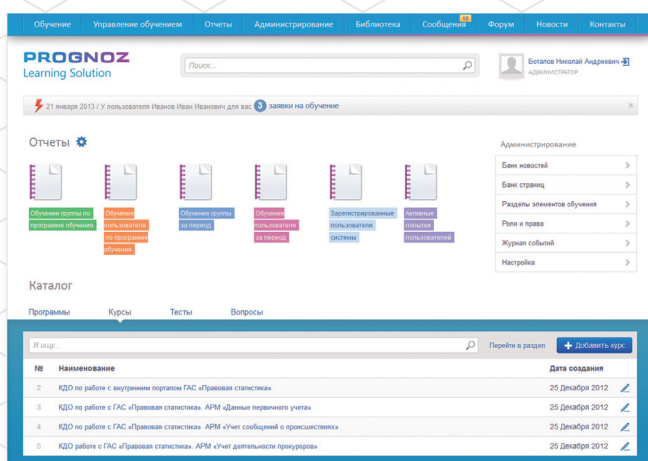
Обучение Управление обучением Отчеты Администрирование Библиотека Сообщения 13 Форум Новости Контакты

PROGNOZ
Learning Solution

Поиск...

Ботапов Николай Андреевич
АДМИНИСТРАТОР

21 января 2013 / У пользователя Иванов Иван Иванович для вас 3 заявки на обучение

Отчеты

Обучение группы по программе обучения

Обучение пользователя по программе обучения

Обучение группы за период

Обучение пользователя за период

Зарегистрированные пользователи системы

Активные попытки пользователей

Администрирование

Банк новостей

Банк страниц

Разделы элементов обучения

Роли и права

Журнал событий

Настройка

Каталог

Программы Курсы Тесты Вопросы

Я ищу...

Перейти в раздел

Добавить курс

| № | Наименование | Дата создания |
|---|---|---|
| 2 | КДО по работе с внутренним порталом ГАС «Правовая статистика» | 25 Декабря 2012 |
| 3 | КДО по работе с ГАС «Правовая статистика». АРМ «Данные первичного учета» | 25 Декабря 2012 |
| 4 | КДО по работе с ГАС «Правовая статистика». АРМ «Учет сообщений о происшествиях» | 25 Декабря 2012 |
| 5 | КДО работе с ГАС «Правовая статистика». АРМ «Учет деятельности прокуроров» | 25 Декабря 2012 |